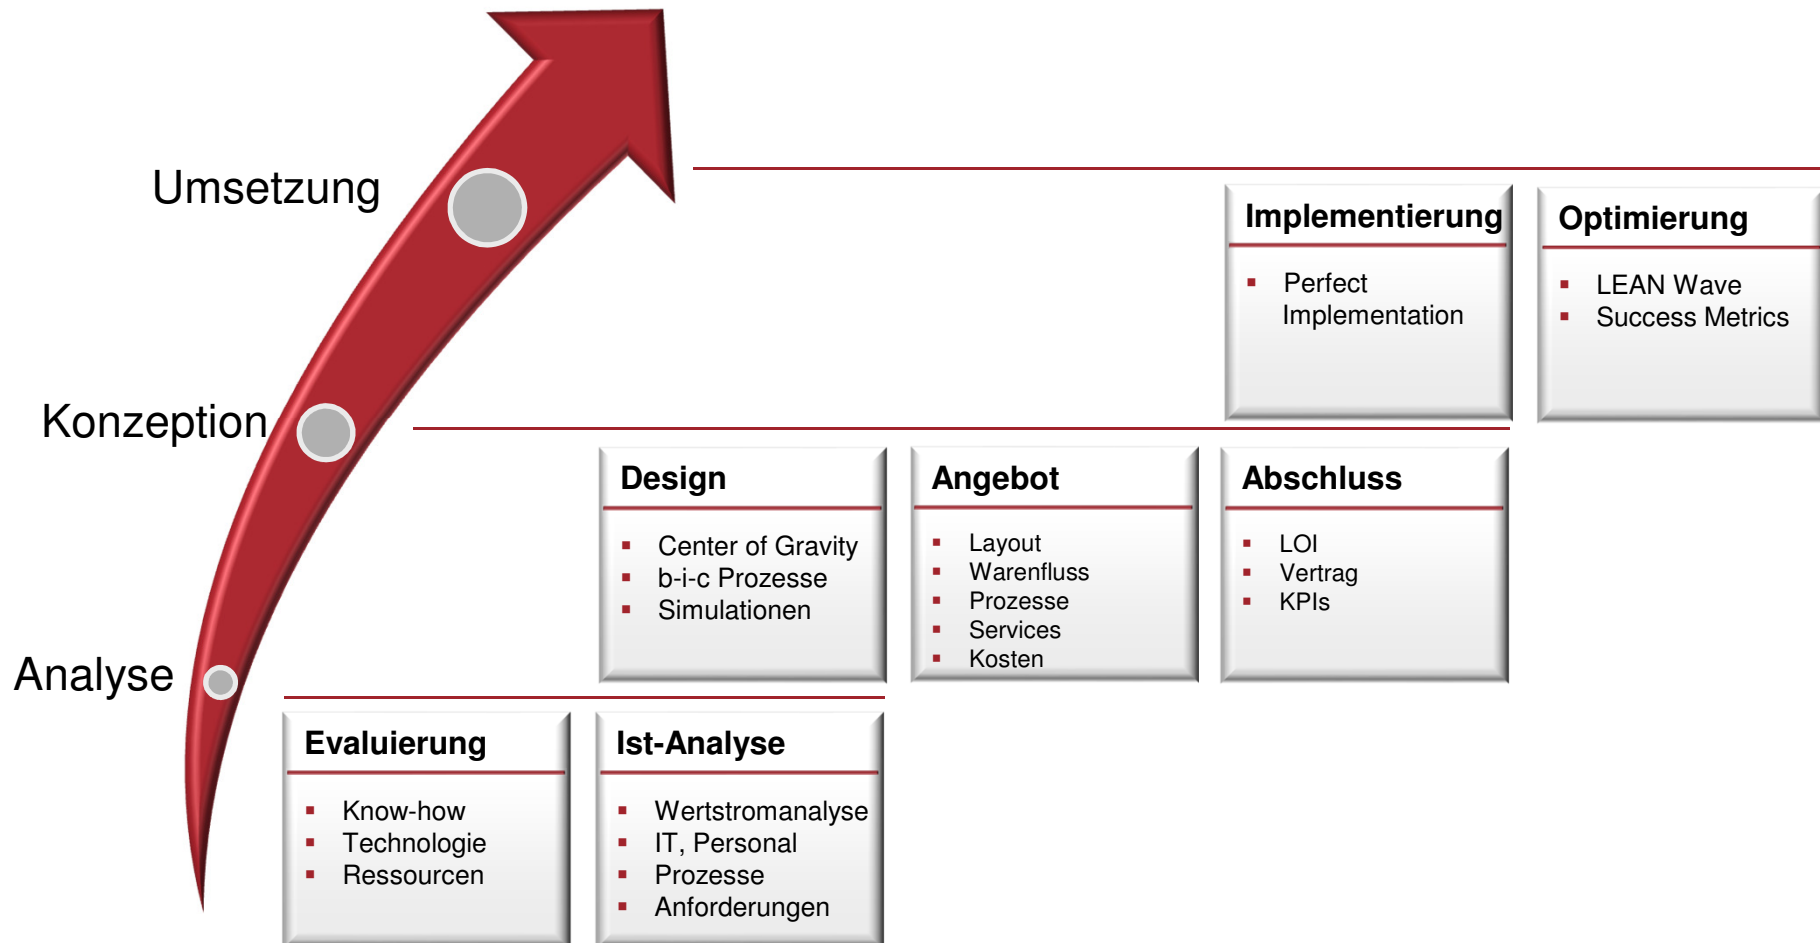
Umsetzung

Implementierung
- Perfect Implementation

Optimierung
- LEAN Wave
- Success Metrics

Konzeption

Design
- Center of Gravity
- b-i-c Prozesse
- Simulationen

Angebot
- Layout
- Warenfluss
- Prozesse
- Services
- Kosten

Abschluss
- LOI
- Vertrag
- KPIs

Analyse

Evaluierung
- Know-how
- Technologie
- Ressourcen

Ist-Analyse
- Wertstromanalyse
- IT, Personal
- Prozesse
- Anforderungen